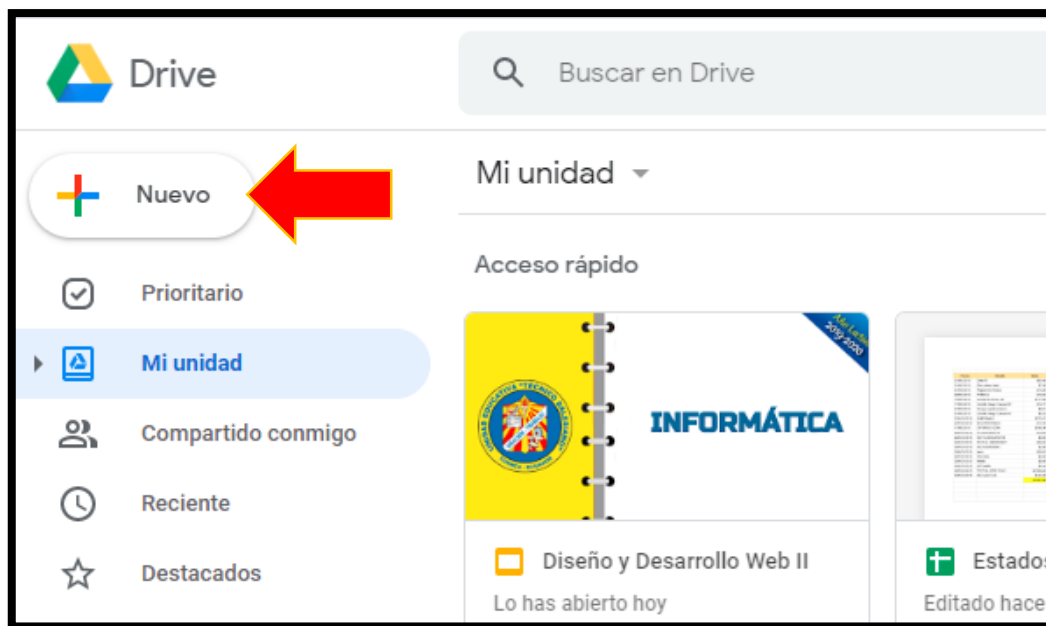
Drive

Buscar en Drive

Nuevo

Prioritario

Mi unidad

Compartido conmigo

Reciente

Destacados

Mi unidad

Acceso rápido

Año Lectivo 2019 2020

INFORMÁTICA

Diseño y Desarrollo Web II

Lo has abierto hoy

Estados

Editado hace